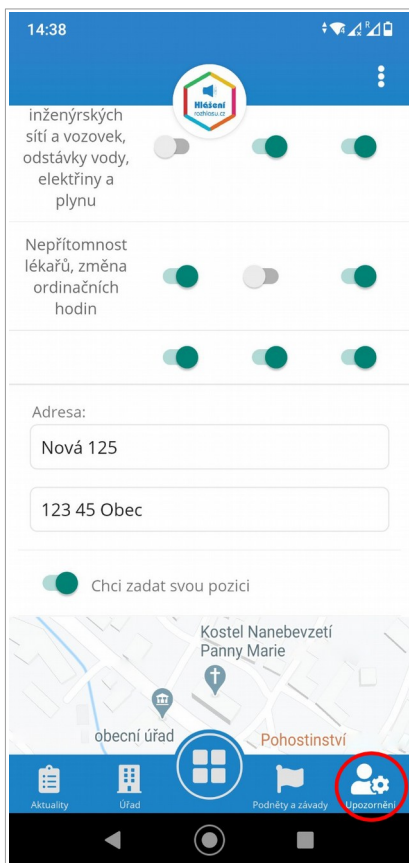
14:38

Hlášení rozhlasu.cz

inženýrských sítí a vozovek, odstávky vody, elektřiny a plynu

Nepřítomnost lékařů, změna ordinačních hodin

Adresa:

Nová 125

123 45 Obec

Chci zadat svou pozici

Kostel Nanebevzetí Panny Marie

obecní úřad

Pohostinství

Aktuality

Úřad

Podněty a závady

Upozornění